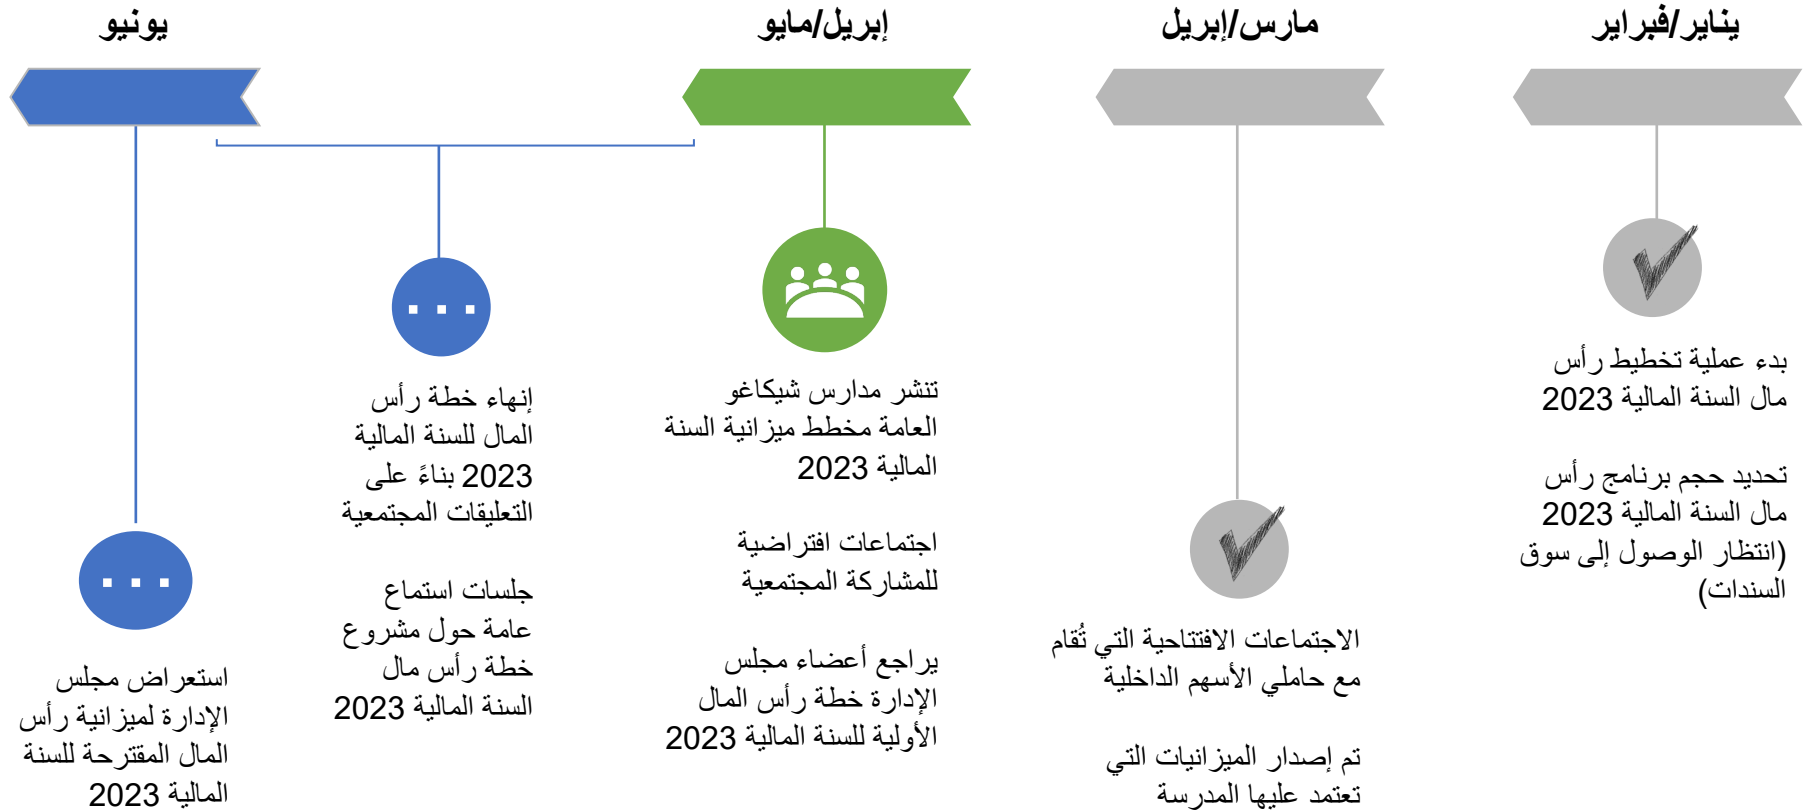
يناير/فبراير

بدء عملية تخطيط رأس مال السنة المالية 2023

تحديد حجم برنامج رأس مال السنة المالية 2023 (انتظار الوصول إلى سوق السندات)

مارس/إبريل

الاجتماعات الافتتاحية التي تُقام مع حاملي الأسهم الداخلية

تم إصدار الميزانيات التي تعتمد عليها المدرسة

إبريل/مايو

تنشر مدارس شيكاغو العامة مخطط ميزانية السنة المالية 2023

اجتماعات افتراضية للمشاركة المجتمعية

يراجع أعضاء مجلس الإدارة خطة رأس المال الأولية للسنة المالية 2023

إنهاء خطة رأس المال للسنة المالية 2023 بناءً على التعليقات المجتمعية

جلسات استماع عامة حول مشروع خطة رأس مال السنة المالية 2023

يونيو

استعراض مجلس الإدارة لميزانية رأس المال المقترحة للسنة المالية 2023